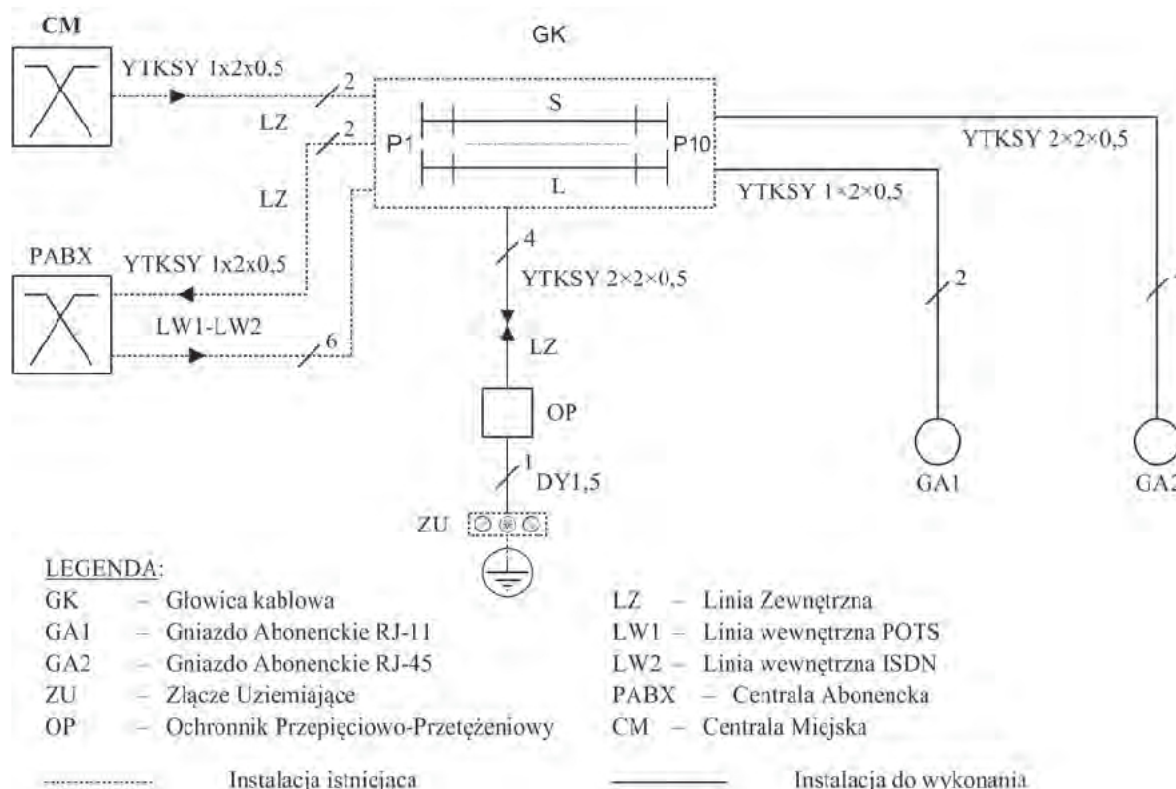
CM

GK

YTKSY 1x2x0,5

2

LZ

2

S

P1

P10

YTKSY 2×2×0,5

L

LZ

YTKSY 1×2×0,5

PABX

YTKSY 1x2x0,5

4

YTKSY 2×2×0,5

2

LW1-LW2

6

LZ

OP

1

DY1,5

ZU

GA1

GA2

LEGENDA:

| | | | |
|---|---|---|---|
| GK | – Głowica kablowa | LZ | – Linia Zewnętrzna |
| GA1 | – Gniazdo Abonenckie RJ-11 | LW1 | – Linia wewnętrzna POTS |
| GA2 | – Gniazdo Abonenckie RJ-45 | LW2 | – Linia wewnętrzna ISDN |
| ZU | – Złącze Uziemiające | PABX | – Centrala Abonencka |
| OP | – Ochronnik Przepięciowo-Przetężeniowy | CM | – Centrala Miejska |

Instalacja istniejąca

Instalacja do wykonania